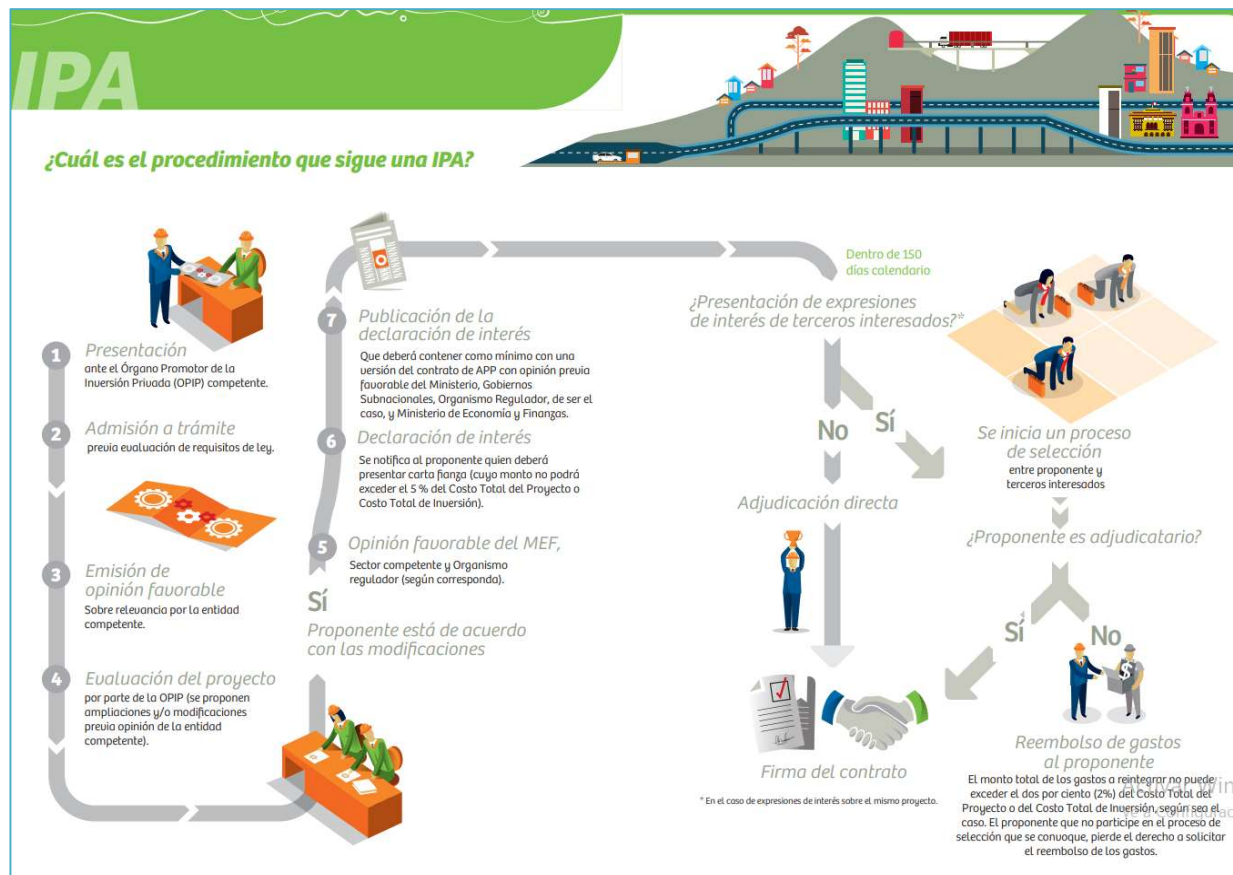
IPA

¿Cuál es el procedimiento que sigue una IPA?

1 Presentación
ante el Órgano Promotor de la Inversión Privada (OPIP) competente.

2 Admisión a trámite
previa evaluación de requisitos de ley.

3 Emisión de opinión favorable
Sobre relevancia por la entidad competente.

4 Evaluación del proyecto
por parte de la OPIP (se proponen ampliaciones y/o modificaciones previa opinión de la entidad competente).

Sí
Proponente está de acuerdo con las modificaciones

5 Opinión favorable del MEF,
Sector competente y Organismo regulador (según corresponda).

6 Declaración de interés
Se notifica al proponente quien deberá presentar carta fianza (cuyo monto no podrá exceder el 5 % del Costo Total del Proyecto o Costo Total de Inversión).

7 Publicación de la declaración de interés
Que deberá contener como mínimo con una versión del contrato de APP con opinión previa favorable del Ministerio, Gobiernos Subnacionales, Organismo Regulador, de ser el caso, y Ministerio de Economía y Finanzas.

Dentro de 150 días calendario

¿Presentación de expresiones de interés de terceros interesados?*

No
Adjudicación directa

Sí
Se inicia un proceso de selección
entre proponente y terceros interesados

¿Proponente es adjudicatario?

Sí

No

Firma del contrato

Reembolso de gastos al proponente
El monto total de los gastos a reintegrar no puede exceder el dos por ciento (2%) del Costo Total del Proyecto o del Costo Total de Inversión, según sea el caso. El proponente que no participe en el proceso de selección que se convoque, pierde el derecho a solicitar el reembolso de los gastos.

* En el caso de expresiones de interés sobre el mismo proyecto.